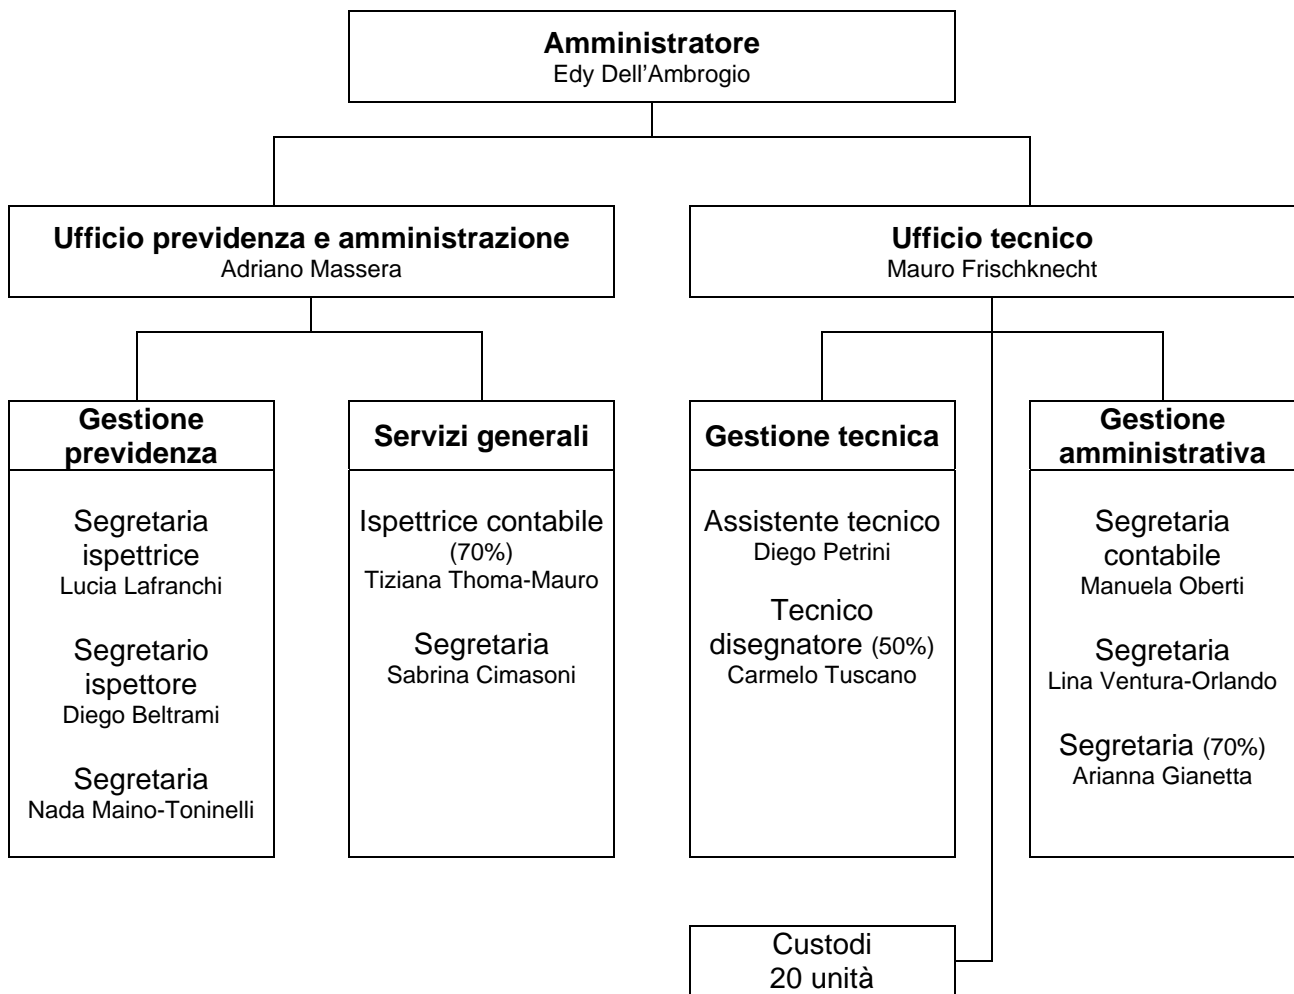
**Amministratore**
Edy Dell'Ambrogio

**Ufficio previdenza e amministrazione**
Adriano Massera

**Ufficio tecnico**
Mauro Frischknecht

**Gestione previdenza**

Segretaria ispettrice
Lucia Lafranchi

Segretario ispettore
Diego Beltrami

Segretaria
Nada Maino-Toninelli

**Servizi generali**

Ispettrice contabile (70%)
Tiziana Thoma-Mauro

Segretaria
Sabrina Cimasoni

**Gestione tecnica**

Assistente tecnico
Diego Petrini

Tecnico disegnatore (50%)
Carmelo Tuscano

**Gestione amministrativa**

Segretaria contabile
Manuela Oberti

Segretaria
Lina Ventura-Orlando

Segretaria (70%)
Arianna Gianetta

Custodi
20 unità